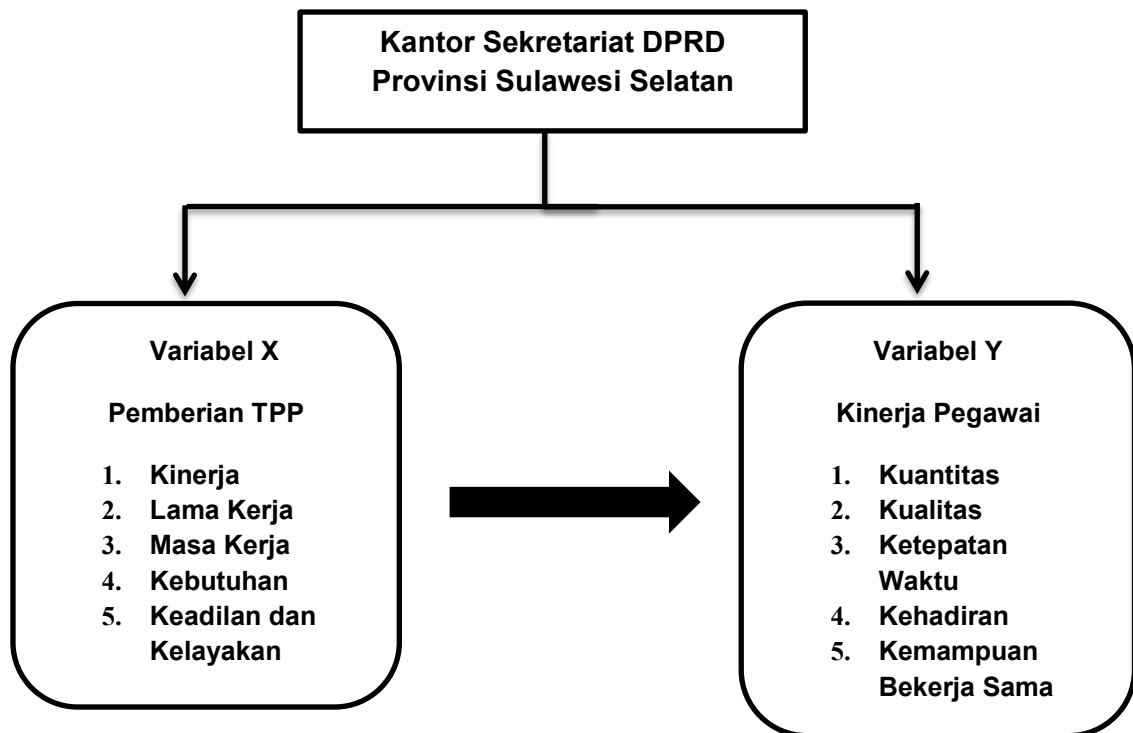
Kantor Sekretariat DPRD Provinsi Sulawesi Selatan

Variabel X

Pemberian TPP

1. Kinerja
2. Lama Kerja
3. Masa Kerja
4. Kebutuhan
5. Keadilan dan Kelayakan

Variabel Y

Kinerja Pegawai

1. Kuantitas
2. Kualitas
3. Ketepatan Waktu
4. Kehadiran
5. Kemampuan Bekerja Sama